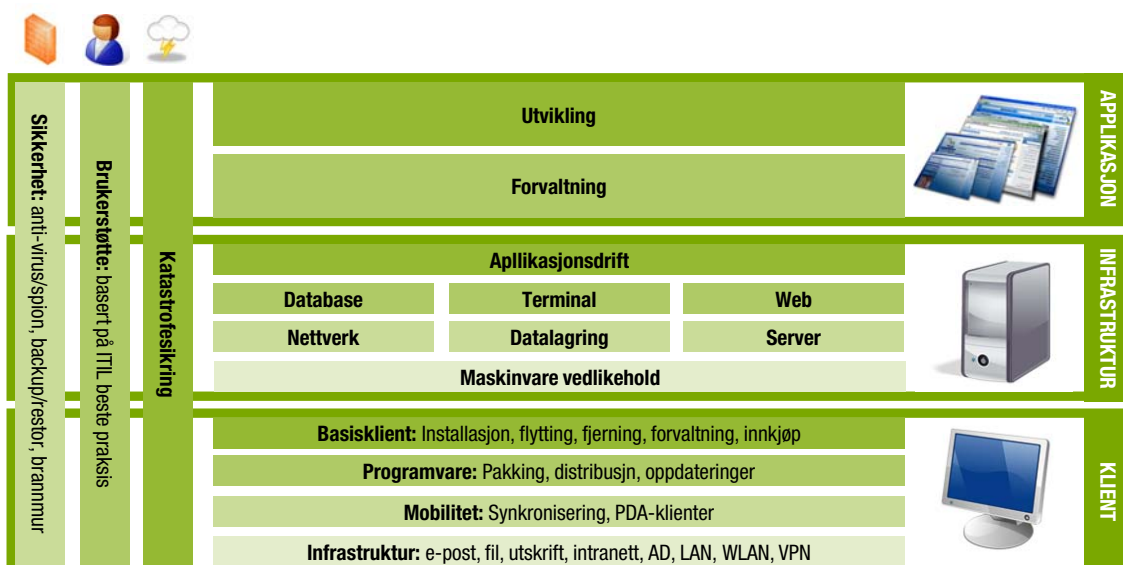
Sikkerhet: anti-virus/spion, backup/restor, brannmur

Brukerstøtte: basert på ITIL beste praksis

Katastrofesikring

Utvikling

Forvaltning

APPLIKASJON

Applikasjonsdrift

| Database | Terminal | Web |
|---|---|---|
| Nettverk | Datalagring | Server |

Maskinvare vedlikehold

INFRASTRUKTUR

Basisklient: Installasjon, flytting, fjerning, forvaltning, innkjøp

Programvare: Pakking, distribusjn, oppdateringer

Mobilitet: Synkronisering, PDA-klienter

Infrastruktur: e-post, fil, utskrift, intranett, AD, LAN, WLAN, VPN

KLIENT